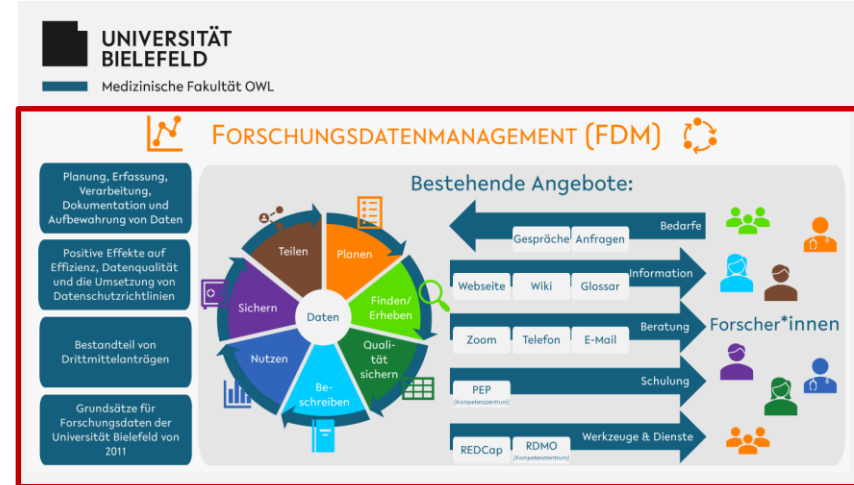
UNIVERSITÄT BIELEFELD

Medizinische Fakultät OWL

FORSCHUNGSDATENMANAGEMENT (FDM)

Planung, Erfassung, Verarbeitung, Dokumentation und Aufbewahrung von Daten

Positive Effekte auf Effizienz, Datenqualität und die Umsetzung von Datenschutzrichtlinien

Bestandteil von Drittmittelanträgen

Grundsätze für Forschungsdaten der Universität Bielefeld von 2011

Bestehende Angebote:

Teilen

Planen

Finden/ Erheben

Quali-tät sichern

Be-schreiben

Nutzen

Sichern

Daten

Bedarfe

Gespräche

Anfragen

Information

Webseite

Wiki

Glossar

Beratung

Zoom

Telefon

E-Mail

Forscher*innen

Schulung

PEP

(Kompetenzzentrum)

Werkzeuge & Dienste

REDCap

RDMO

(Kompetenzzentrum)